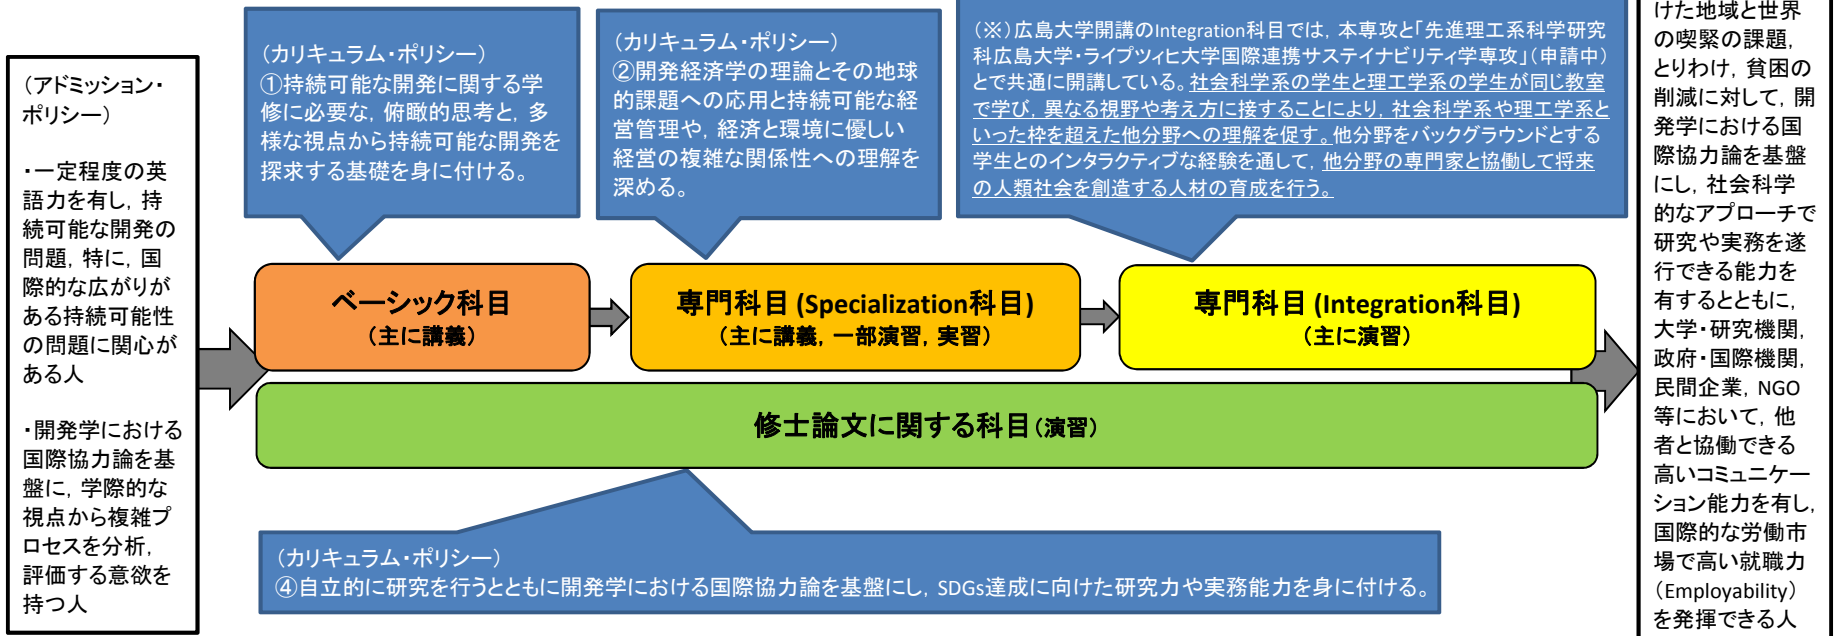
（アドミッション・ポリシー）

・一定程度の英語力を有し，持続可能な開発の問題，特に，国際的な広がりがある持続可能性の問題に関心がある人

・開発学における国際協力論を基盤に，学際的な視点から複雑プロセスを分析，評価する意欲を持つ人

（カリキュラム・ポリシー）
①持続可能な開発に関する学修に必要な，俯瞰的思考と，多様な視点から持続可能な開発を探求する基礎を身に付ける。

（カリキュラム・ポリシー）
②開発経済学の理論とその地球的課題への応用と持続可能な経営管理や，経済と環境に優しい経営の複雑な関係性への理解を深める。

（※）広島大学開講のIntegration科目では，本専攻と「先進理工系科学研究科広島大学・ライプツィヒ大学国際連携サステイナビリティ学専攻」（申請中）とで共通に開講している。社会科学系の学生と理工学系の学生が同じ教室で学び，異なる視野や考え方に接することにより，社会科学系や理工学系といった枠を超えた他分野への理解を促す。他分野をバックグラウンドとする学生とのインタラクティブな経験を通して，他分野の専門家と協働して将来の人類社会を創造する人材の育成を行う。

ベーシック科目
（主に講義）

専門科目 (Specialization科目)
（主に講義，一部演習，実習）

専門科目 (Integration科目)
（主に演習）

修士論文に関する科目（演習）

（カリキュラム・ポリシー）
④自立的に研究を行うとともに開発学における国際協力論を基盤にし，SDGs達成に向けた研究力や実務能力を身に付ける。

けた地域と世界の喫緊の課題，とりわけ，貧困の削減に対して，開発学における国際協力論を基盤にし，社会科学的なアプローチで研究や実務を遂行できる能力を有するとともに，大学・研究機関，政府・国際機関，民間企業，NGO等において，他者と協働できる高いコミュニケーション能力を有し，国際的な労働市場で高い就職力（Employability）を発揮できる人